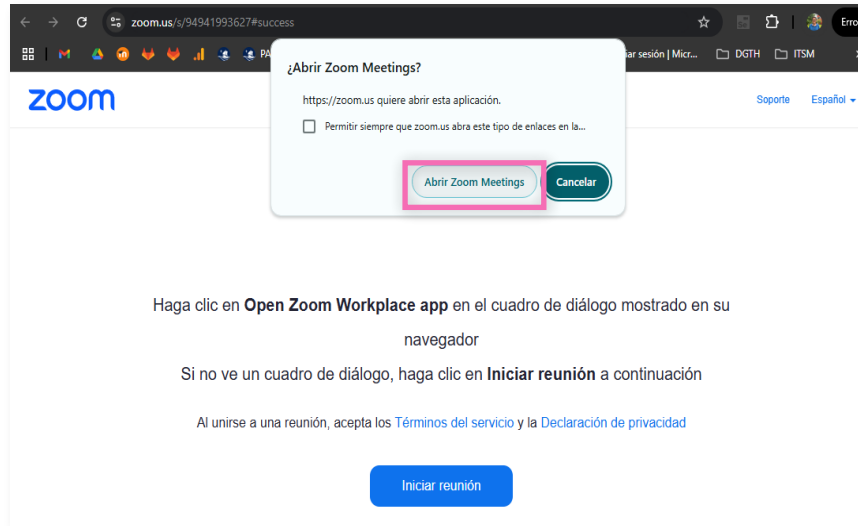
zoom.us/s/94941993627#success

Erro

PA

iar sesión | Micr... DGTH ITSM

zoom

Soporte Español

¿Abrir Zoom Meetings?

https://zoom.us quiere abrir esta aplicación.

Permitir siempre que zoom.us abra este tipo de enlaces en la...

Abrir Zoom Meetings

Cancelar

Haga clic en **Open Zoom Workplace app** en el cuadro de diálogo mostrado en su navegador

Si no ve un cuadro de diálogo, haga clic en **Iniciar reunión** a continuación

Al unirse a una reunión, acepta los Términos del servicio y la Declaración de privacidad

Iniciar reunión